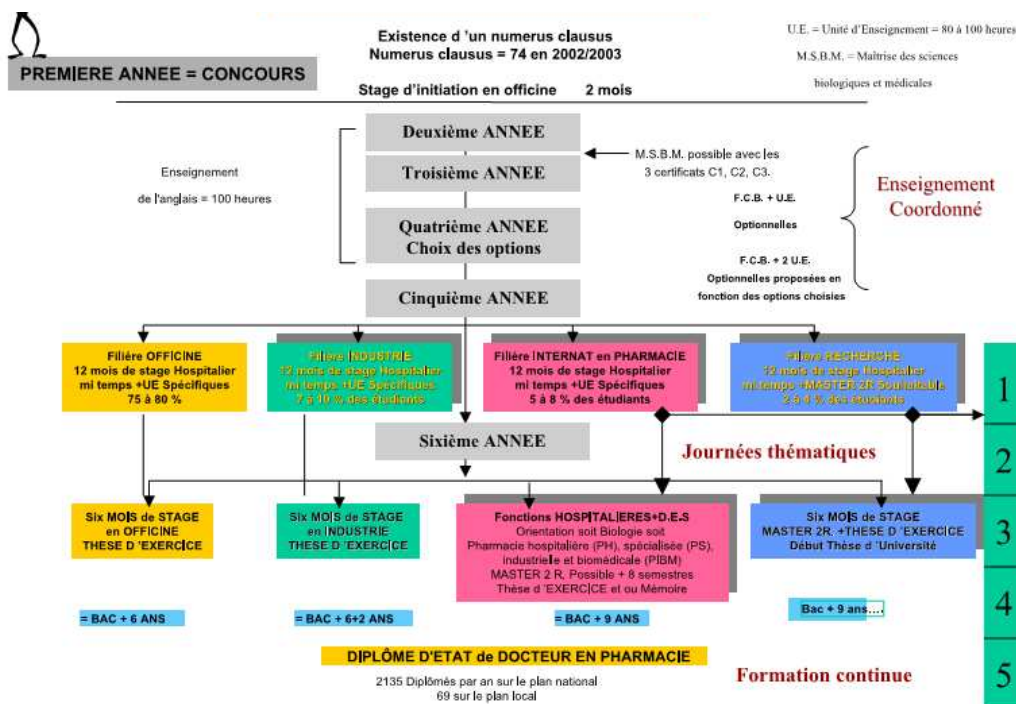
PREMIERE ANNEE = CONCOURS

Existence d 'un numerus clausus
Numerus clausus = 74 en 2002/2003

U.E. = Unité d'Enseignement = 80 à 100 heures
M.S.B.M. = Maîtrise des sciences biologiques et médicales

Stage d'initiation en officine 2 mois

Deuxième ANNEE

Troisième ANNEE

Quatrième ANNEE
Choix des options

Cinquième ANNEE

Enseignement
de l'anglais = 100 heures

M.S.B.M. possible avec les 3 certificats C1, C2, C3.

F.C.B. + U.E. Optionnelles

F.C.B. + 2 U.E. Optionnelles proposées en fonction des options choisies

Enseignement Coordonné

Filière OFFICINE
12 mois de stage Hospitalier mi temps +UE Spécifiques
75 à 80 %

Filière INDUSTRIE
12 mois de stage Hospitalier mi temps +UE Spécifiques
7 à 10 % des étudiants

Filière INTERNAT en PHARMACIE
12 mois de stage Hospitalier mi temps +UE Spécifiques
5 à 8 % des étudiants

Filière RECHERCHE
12 mois de stage Hospitalier mi temps +MASTER 2R Souhaitable
2 à 4 % des étudiants

Sixième ANNEE

Journées thématiques

Six MOIS de STAGE en OFFICINE
THESE D 'EXERCICE

Six MOIS de STAGE en INDUSTRIE
THESE D 'EXERCICE

Fonctions HOSPITALIERES+D.E.S
Orientation soit Biologie soit Pharmacie hospitalière (PH), spécialisée (PS), industrielle et biomédicale (PIBM)
MASTER 2 R. Possible + 8 semestres
Thèse d 'EXERCICE et ou Mémoire

Six MOIS de STAGE
MASTER 2R. +THESE D 'EXERCICE
Début Thèse d 'Université

= BAC + 6 ANS

= BAC + 6+2 ANS

= BAC + 9 ANS

Bac + 9 ans…

DIPLÔME D'ETAT de DOCTEUR EN PHARMACIE

2135 Diplômés par an sur le plan national
69 sur le plan local

Formation continue

1
2
3
4
5